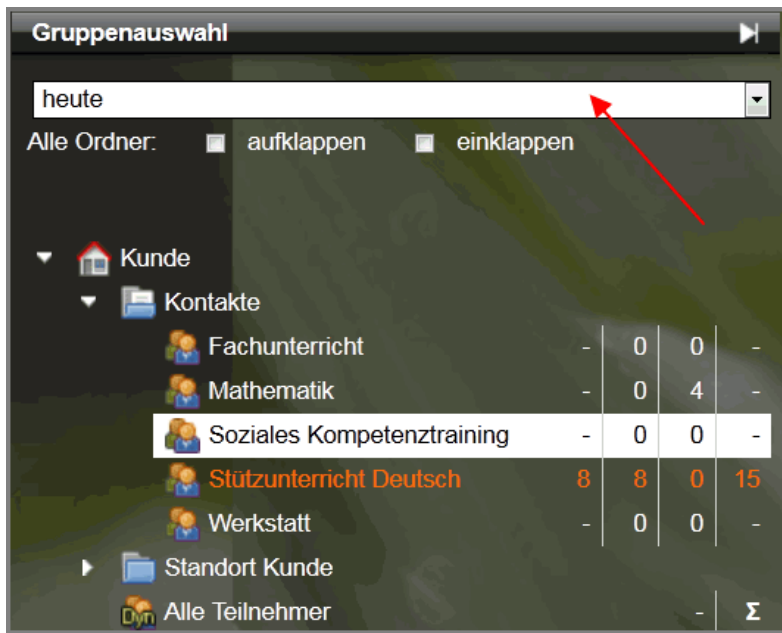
Gruppenauswahl

heute

Alle Ordner: aufklappen einklappen

Kunde

Kontakte

| | | | | |
|---|---|---|---|---|
| Fachunterricht | - | 0 | 0 | - |
| Mathematik | - | 0 | 4 | - |
| Soziales Kompetenztraining | - | 0 | 0 | - |
| Stützunterricht Deutsch | 8 | 8 | 0 | 15 |
| Werkstatt | - | 0 | 0 | - |

Standort Kunde

Dyn Alle Teilnehmer - Σ